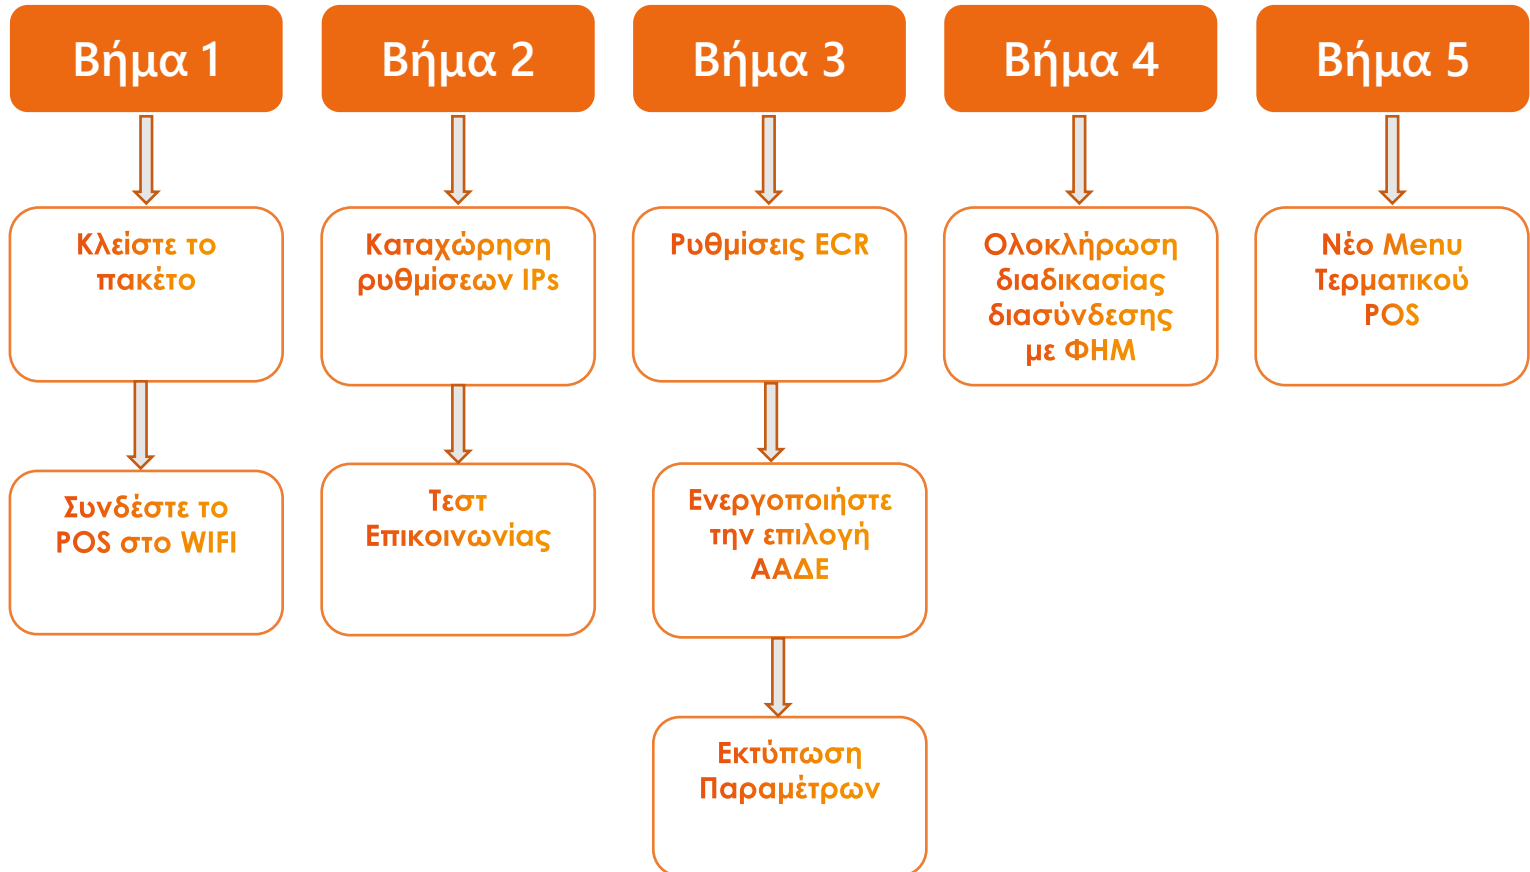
Βήμα 1

Κλείστε το πακέτο

Συνδέστε το POS στο WIFI

Βήμα 2

Καταχώρηση ρυθμίσεων IPs

Τεστ Επικοινωνίας

Βήμα 3

Ρυθμίσεις ECR

Ενεργοποιήστε την επιλογή ΑΑΔΕ

Εκτύπωση Παραμέτρων

Βήμα 4

Ολοκλήρωση διαδικασίας διασύνδεσης με ΦΗΜ

Βήμα 5

Νέο Menu Τερματικού POS